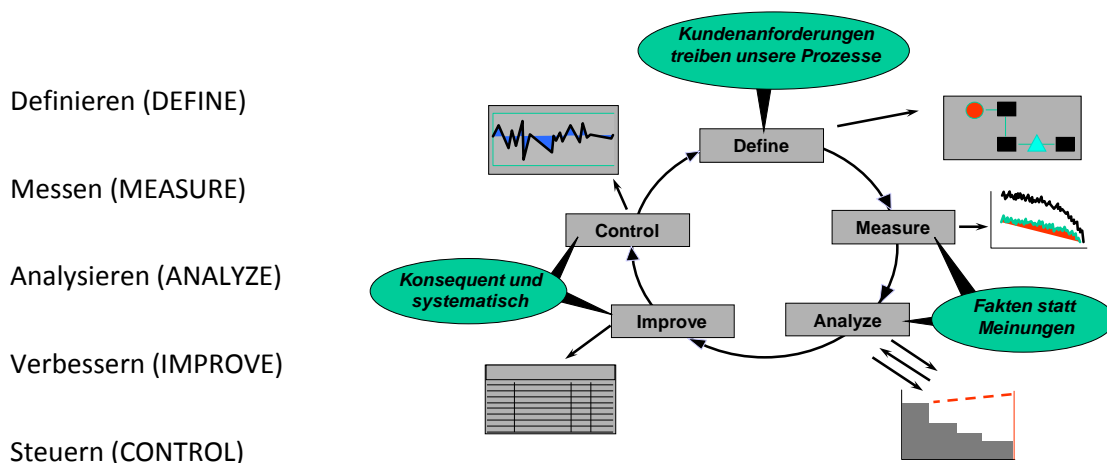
Definieren (DEFINE)

Messen (MEASURE)

Analysieren (ANALYZE)

Verbessern (IMPROVE)

Steuern (CONTROL)

Kundenanforderungen treiben unsere Prozesse

Define

Measure

Analyze

Improve

Control

Konsequent und systematisch

Fakten statt Meinungen